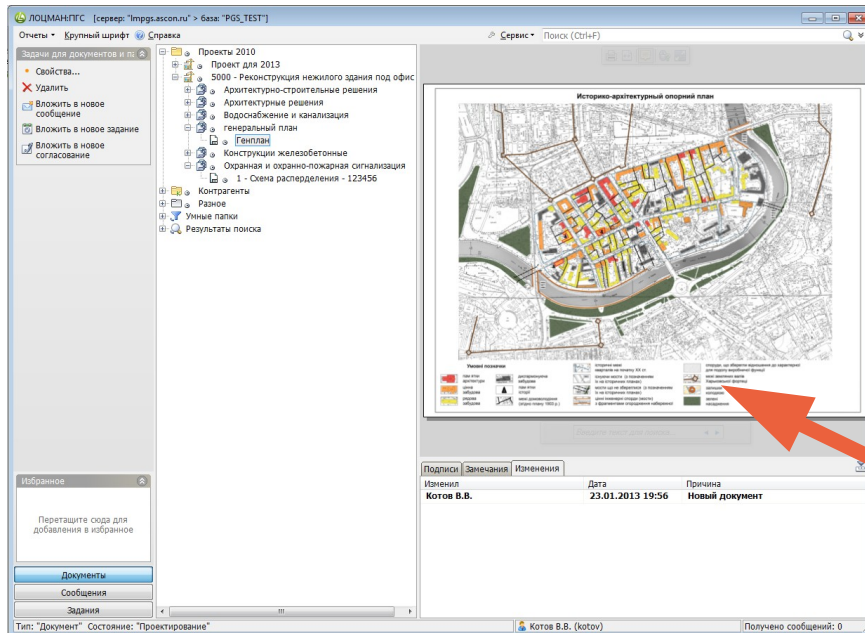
ЛОЦМАН:ПГС [сервер: "lmpgs.ascon.ru" > база: "PGS_TEST"]

Отчеты ▾ Крупный шрифт Справка

Сервис ▾ Поиск (Ctrl+F)

Задачи для документов и па

Свойства...
Удалить
Вложить в новое сообщение
Вложить в новое задание
Вложить в новое согласование

Проекты 2010
Проект для 2013
5000 - Реконструкция нежилого здания под офис
Архитектурно-строительные решения
Архитектурные решения
Водоснабжение и канализация
генеральный план
Генплан
Конструкции железобетонные
Охранная и охранно-пожарная сигнализация
1 - Схема распределения - 123456
Контрагенты
Разное
Умные папки
Результаты поиска

Историко-архитектурный опорний план

Умовні позначки

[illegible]

Избранное

Перетащите сюда для добавления в избранное

Документы
Сообщения
Задания

Подписи Замечания Изменения

| Изменил | Дата | Причина |
|---|---|---|
| Котов В.В. | 23.01.2013 19:56 | Новый документ |

Тип: "Документ" Состояние: "Проектирование"

Котов В.В. (kotov)

Получено сообщений: 0